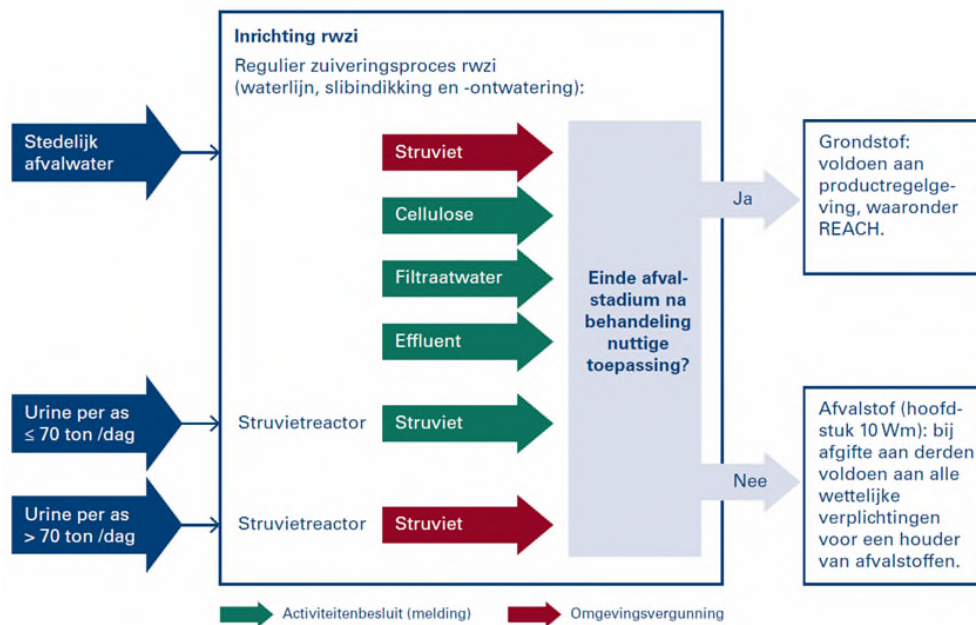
Stedelijk afvalwater

Urine per as ≤ 70 ton /dag

Urine per as > 70 ton /dag

Inrichting rwzi

Regulier zuiveringsproces rwzi (waterlijn, slibindikking en -ontwatering):

Struviet

Cellulose

Filtraatwater

Effluent

Struvietreactor

Struviet

Struvietreactor

Struviet

Einde afvalstadium na behandeling nuttige toepassing?

Ja

Nee

Grondstof: voldoen aan productregelgeving, waaronder REACH.

Afvalstof (hoofdstuk 10 Wm): bij afgifte aan derden voldoen aan alle wettelijke verplichtingen voor een houder van afvalstoffen.

Activiteitenbesluit (melding)

Omgevingsvergunning